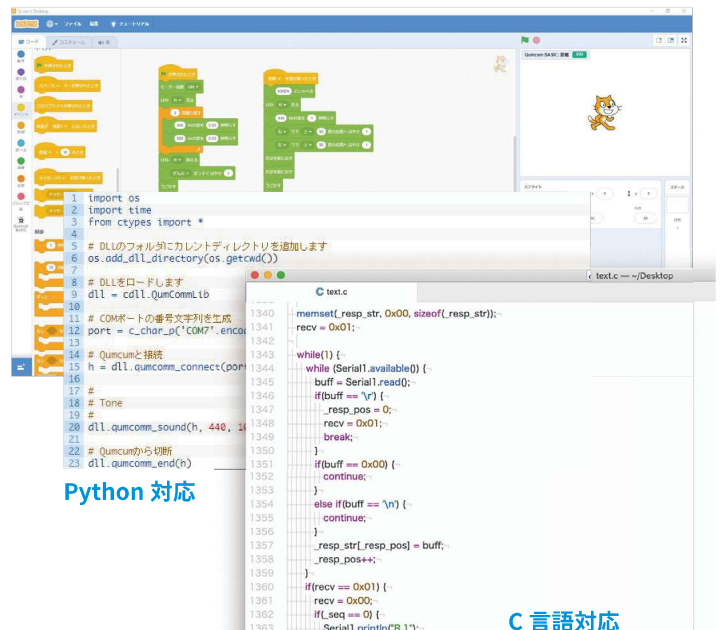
ファイル 編集 チュートリアル

コード コスチューム 音

Qumcum BASIC 距離

import os
import time
from ctypes import *

# DLLのフォルダにカレントディレクトリを追加します
os.add_dll_directory(os.getcwd())

# DLLをロードします
dll = cdll.QumCommLib

# COMポートの番号文字列を生成
port = c_char_p('COM7'.enco

# Qumcumと接続
h = dll.qumcomm_connect(port

#
# Tone
#
dll.qumcomm_sound(h, 440, 10

# Qumcumから切断
dll.qumcomm_end(h)

Python 対応

text.c — ~/Desktop

text.c

1340 memset(_resp_str, 0x00, sizeof(_resp_str));
1341 recv = 0x01;
1342
1343 while(1) {
1344 while (Serial1.available()) {
1345 buff = Serial1.read();
1346 if(buff == '\r') {
1347 _resp_pos = 0;
1348 recv = 0x01;
1349 break;
1350 }
1351 if(buff == 0x00) {
1352 continue;
1353 }
1354 else if(buff == '\n') {
1355 continue;
1356 }
1357 _resp_str[_resp_pos] = buff;
1358 _resp_pos++;
1359 }
1360 if(recv == 0x01) {
1361 recv = 0x00;
1362 if(_seq == 0) {
1363 Serial1.println("R,1");

C 言語対応